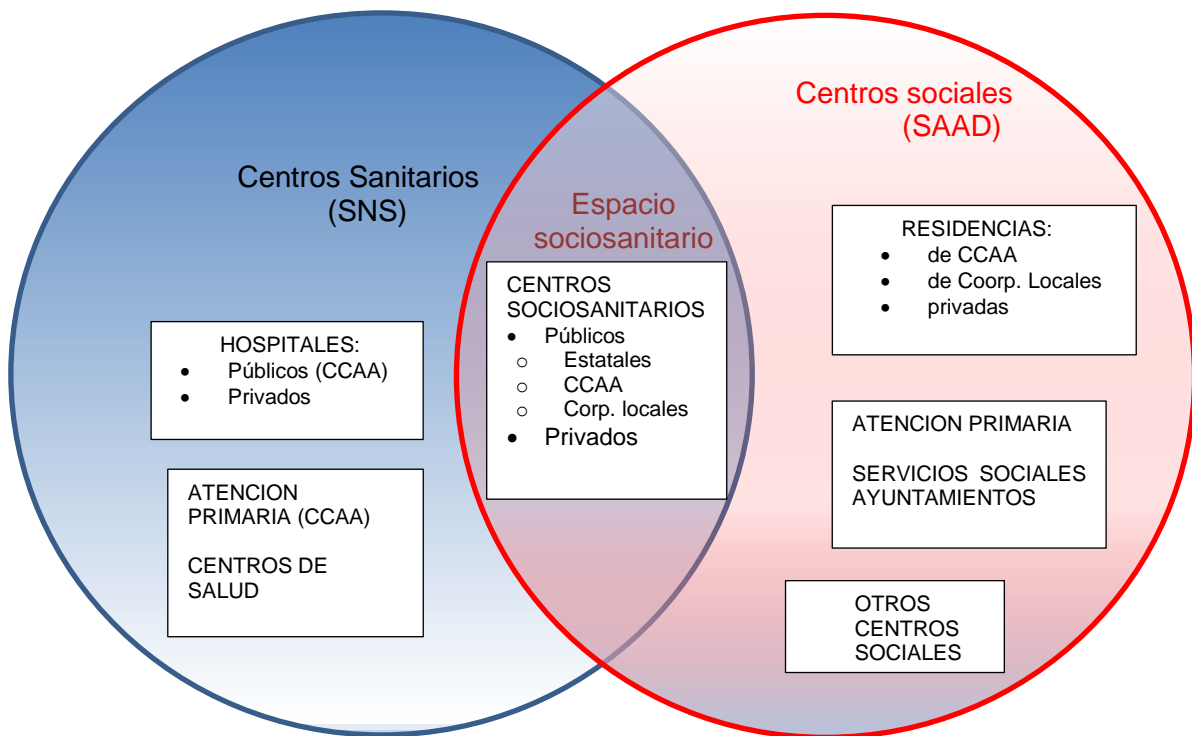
Centros sociales (SAAD)

Centros Sanitarios (SNS)

Espacio sociosanitario

CENTROS SOCIOSANITARIOS
- Públicos
  - Estatales
  - CCAA
  - Corp. locales
- Privados

RESIDENCIAS:
- de CCAA
- de Coorp. Locales
- privadas

HOSPITALES:
- Públicos (CCAA)
- Privados

ATENCION PRIMARIA (CCAA)

CENTROS DE SALUD

ATENCION PRIMARIA

SERVICIOS SOCIALES AYUNTAMIENTOS

OTROS CENTROS SOCIALES